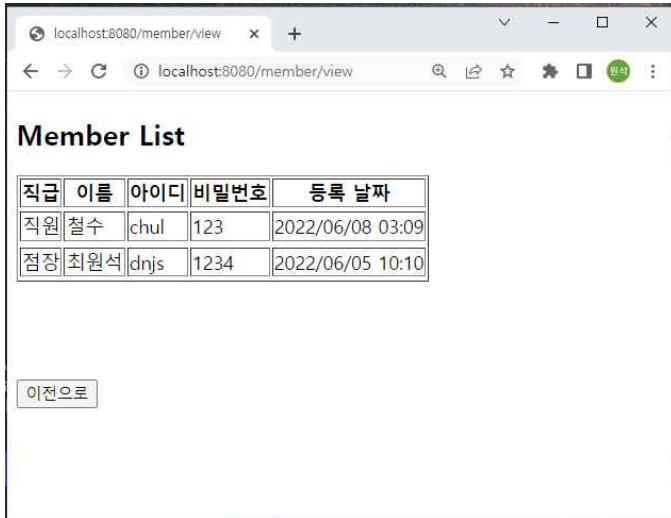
localhost:8080/member/view × +

localhost:8080/member/view

원석

# Member List

| 직급 | 이름 | 아이디 | 비밀번호 | 등록 날짜 |
|---|---|---|---|---|
| 직원 | 철수 | chul | 123 | 2022/06/08 03:09 |
| 점장 | 최원석 | dnjs | 1234 | 2022/06/05 10:10 |

이전으로